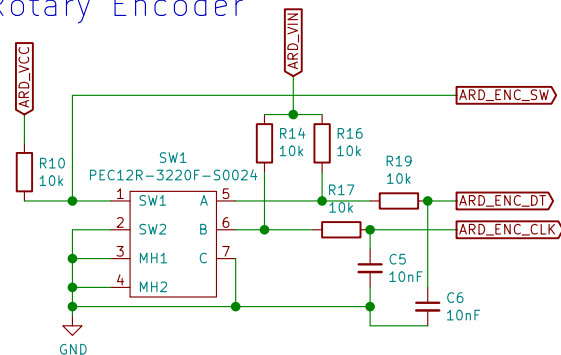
kotary Encoder

ARD_VIN

ARD_VCC

ARD_ENC_SW

R10
10k

R14
10k

R16
10k

SW1
PEC12R-3220F-S0024

R19
10k

R17
10k

1 SW1 A 5

ARD_ENC_DT

2 SW2 B 6

ARD_ENC_CLK

3 MH1 C 7

4 MH2

C5
10nF

C6
10nF

GND